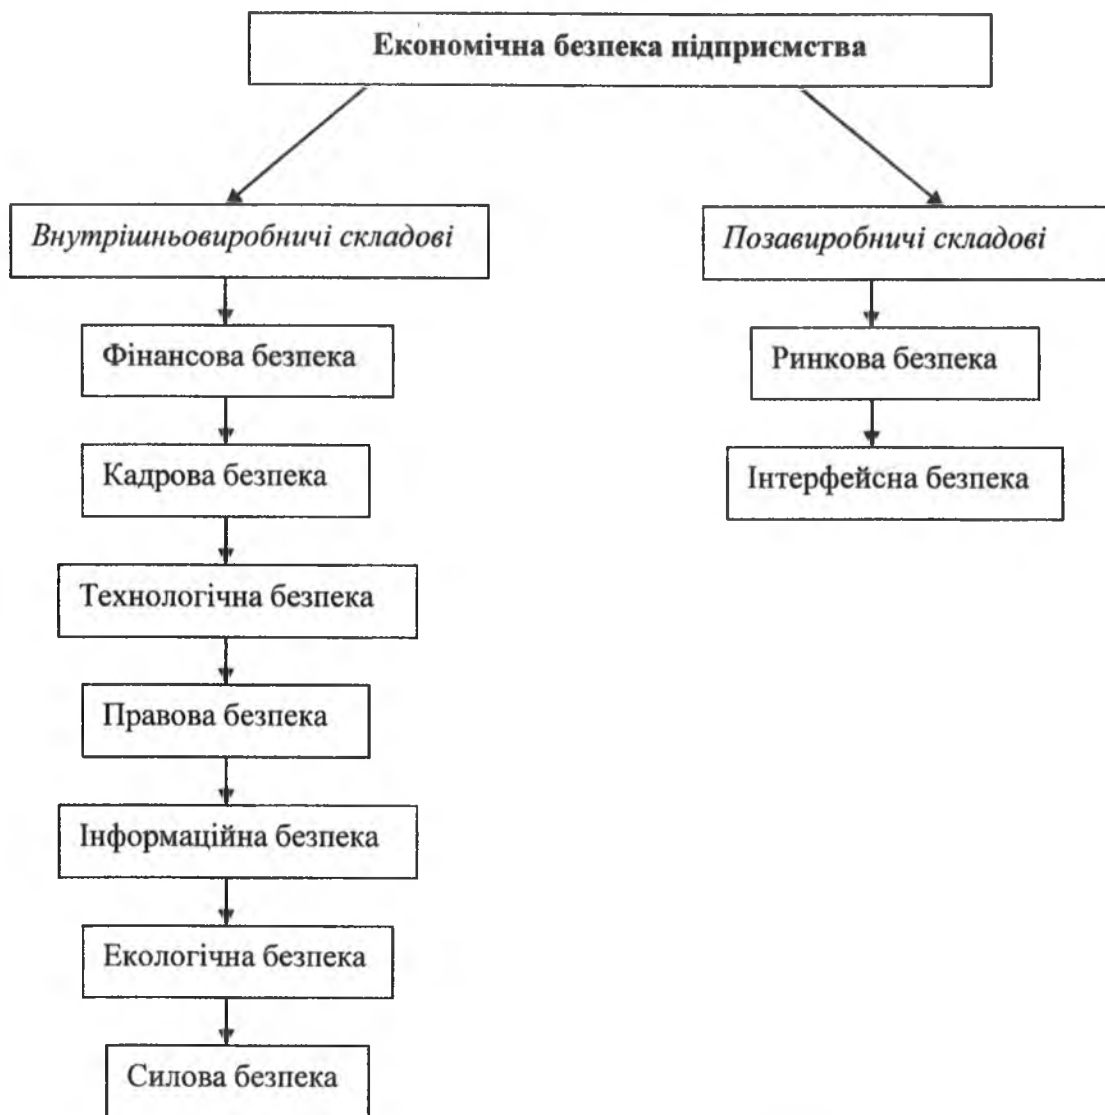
Економічна безпека підприємства

Внутрішньовиробничі складові

Фінансова безпека

Кадрова безпека

Технологічна безпека

Правова безпека

Інформаційна безпека

Екологічна безпека

Силова безпека

Позавиробничі складові

Ринкова безпека

Інтерфейсна безпека